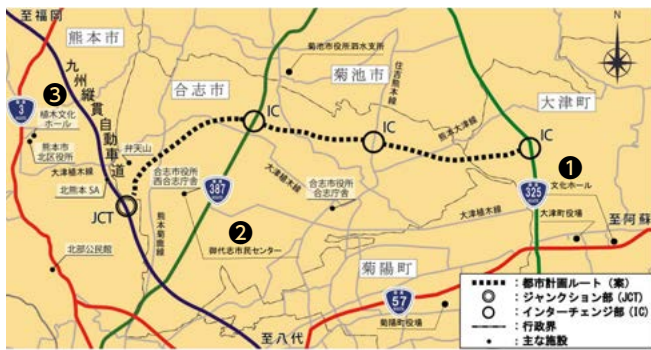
至福岡
熊本市
九州縦貫自動車道
3
❸
植木文化ホール
熊本市北区役所
大津植木線
北熊本SA
JCT
北部公民館
合志市
弁天山
合志市役所西合志庁舎
387
熊本菊陽線
❷
御代志市民センター
IC
菊池市役所泗水支所
菊池市
住吉熊本線
熊本大津線
合志市役所合志庁舎
大津植木線
IC
大津植木線
菊陽町
57
菊陽町役場
至八代
大津町
IC
❶
文化ホール
325
大津町役場
至阿蘇
N
：都市計画ルート（案）
：ジャンクション部（JCT）
：インターチェンジ部（IC）
：行政界
：主な施設